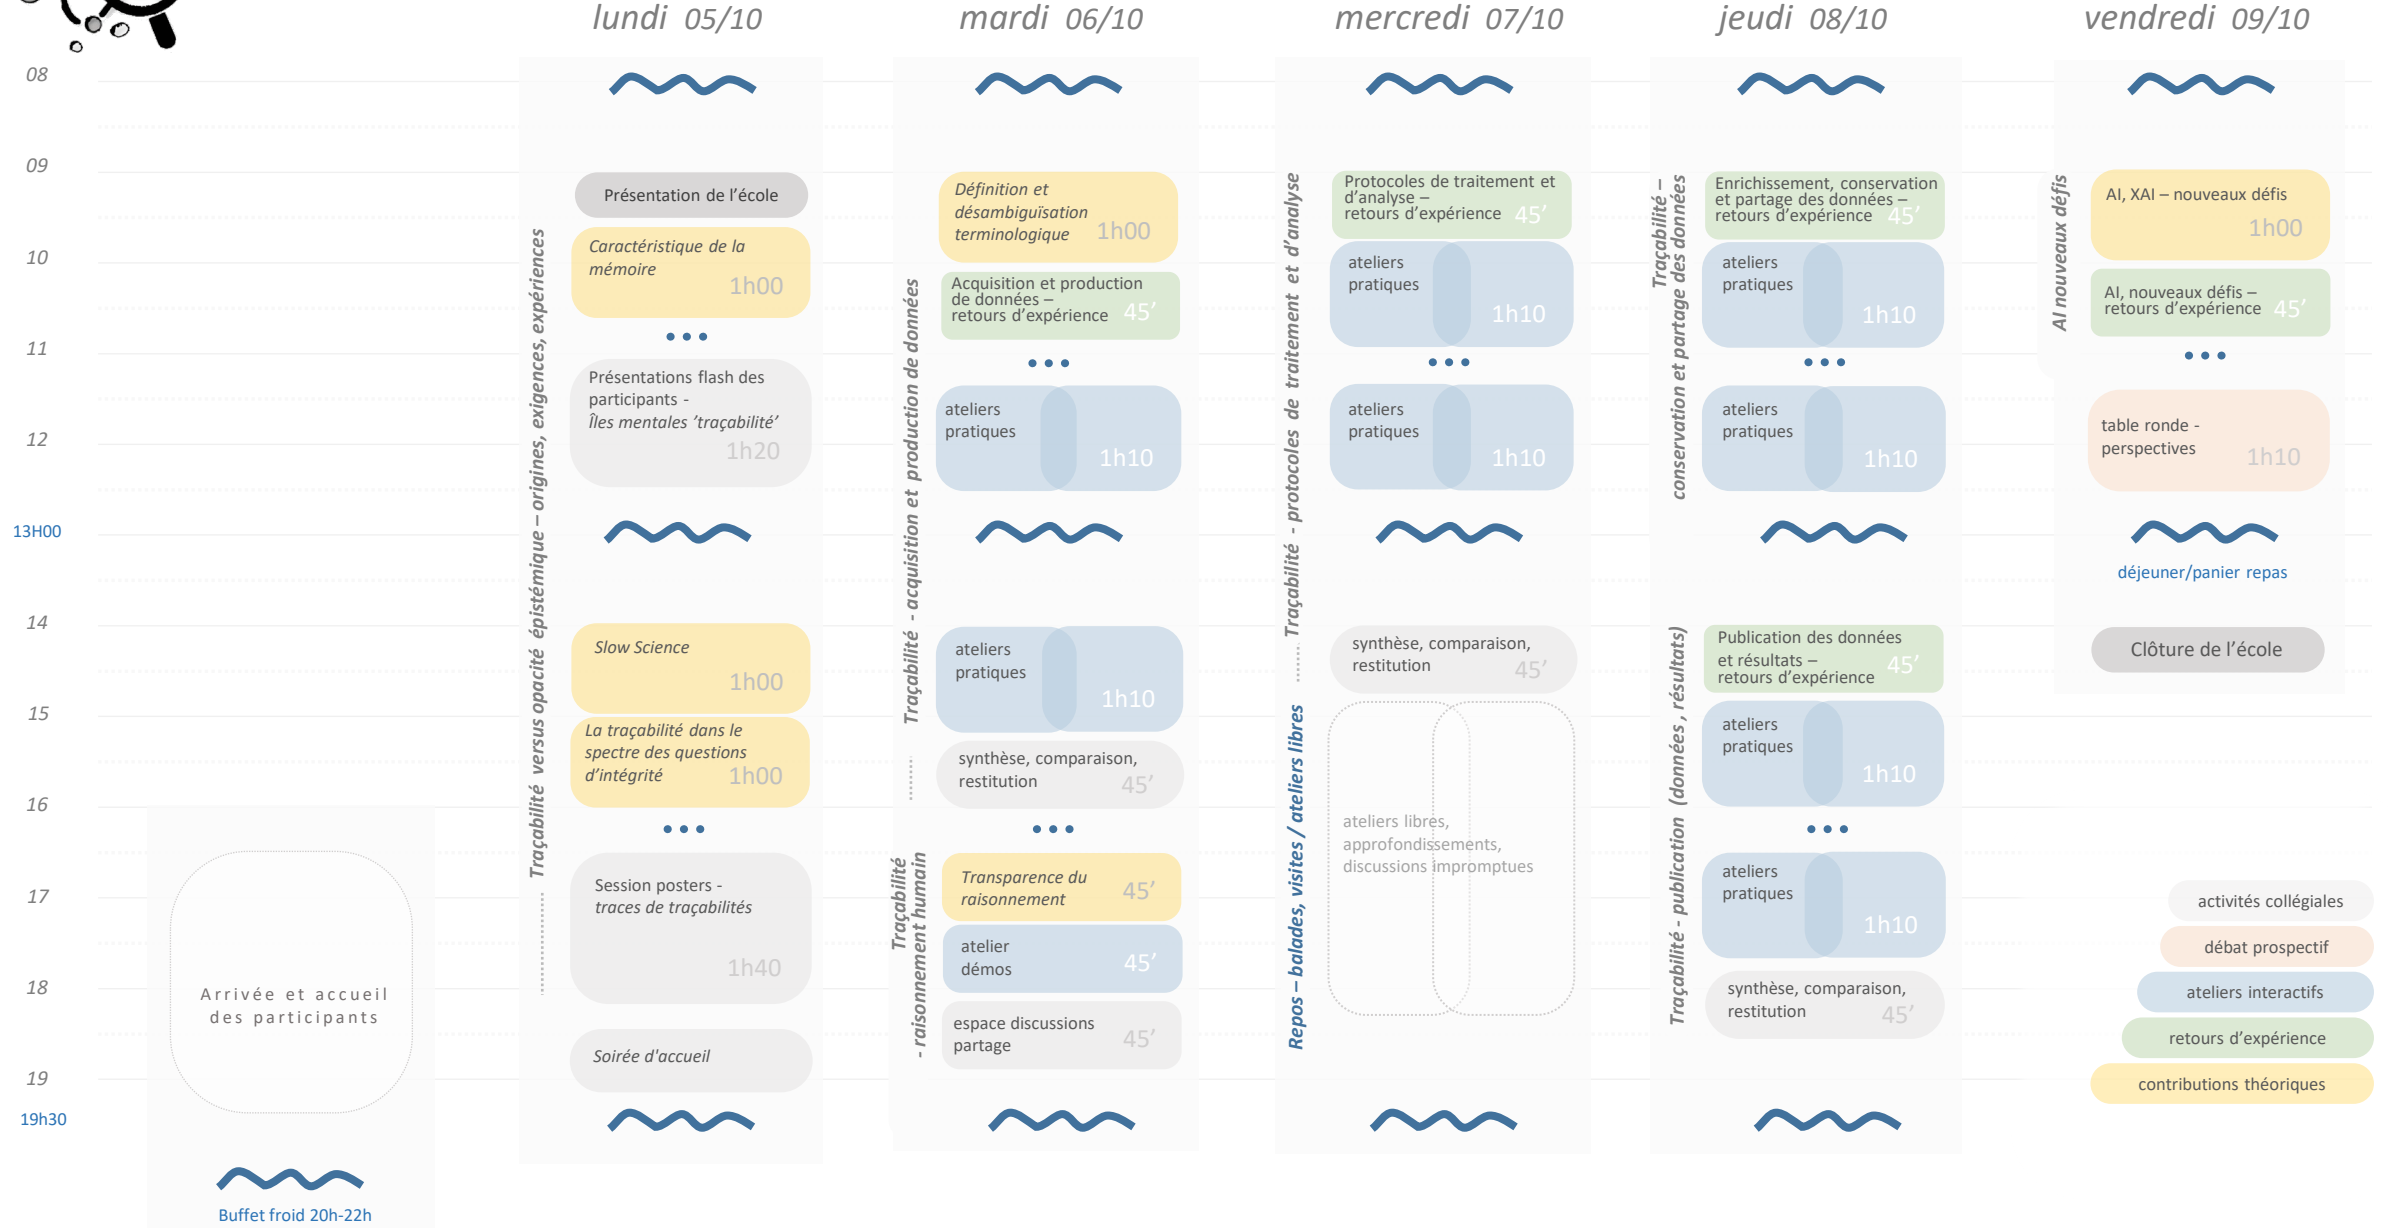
lundi 05/10
mardi 06/10
mercredi 07/10
jeudi 08/10
vendredi 09/10

08
09
10
11
12
13H00
14
15
16
17
18
19
19h30

Traçabilité versus opacité épistémique – origines, exigences, expériences

Présentation de l'école

Caractéristique de la mémoire 1h00

Présentations flash des participants - Îles mentales 'traçabilité' 1h20

Slow Science 1h00

La traçabilité dans le spectre des questions d'intégrité 1h00

Session posters - traces de traçabilités 1h40

Soirée d'accueil

Arrivée et accueil des participants

Buffet froid 20h-22h

Traçabilité - acquisition et production de données

Définition et désambiguïsation terminologique 1h00

Acquisition et production de données – retours d'expérience 45'

ateliers pratiques 1h10

ateliers pratiques 1h10

synthèse, comparaison, restitution 45'

Traçabilité - raisonnement humain

Transparence du raisonnement 45'

atelier démos 45'

espace discussions partage 45'

Traçabilité - protocoles de traitement et d'analyse

Protocoles de traitement et d'analyse – retours d'expérience 45'

ateliers pratiques 1h10

ateliers pratiques 1h10

synthèse, comparaison, restitution 45'

Repos – balades, visites / ateliers libres

ateliers libres, approfondissements, discussions impromptues

Traçabilité – conservation et partage des données

Enrichissement, conservation et partage des données – retours d'expérience 45'

ateliers pratiques 1h10

ateliers pratiques 1h10

Traçabilité - publication (données, résultats)

Publication des données et résultats – retours d'expérience 45'

ateliers pratiques 1h10

ateliers pratiques 1h10

synthèse, comparaison, restitution 45'

AI nouveaux défis

AI, XAI – nouveaux défis 1h00

AI, nouveaux défis – retours d'expérience 45'

table ronde - perspectives 1h10

déjeuner/panier repas

Clôture de l'école

activités collégiales
débat prospectif
ateliers interactifs
retours d'expérience
contributions théoriques